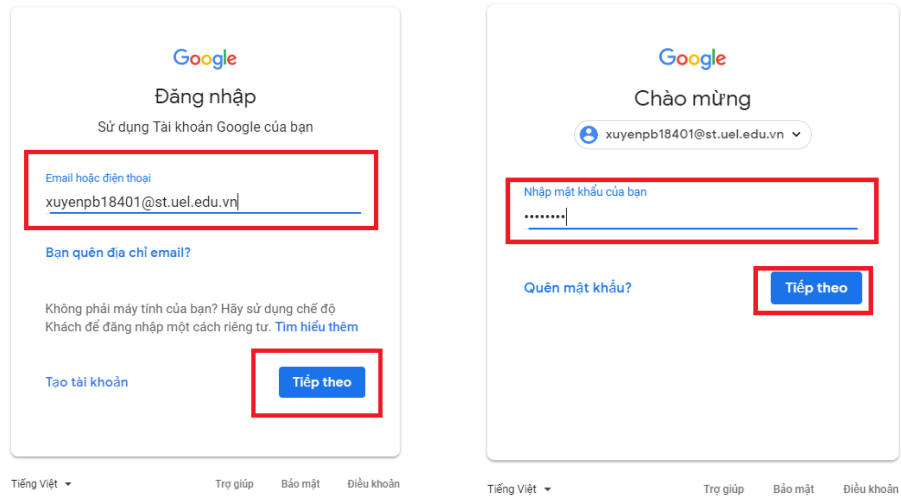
Google

Đăng nhập

Sử dụng Tài khoản Google của bạn

Email hoặc điện thoại

xuyenpb18401@st.uel.edu.vn

Bạn quên địa chỉ email?

Không phải máy tính của bạn? Hãy sử dụng chế độ Khách để đăng nhập một cách riêng tư. Tìm hiểu thêm

Tạo tài khoản

Tiếp theo

Tiếng Việt

Trợ giúp Bảo mật Điều khoản

Google

Chào mừng

xuyenpb18401@st.uel.edu.vn

Nhập mật khẩu của bạn

••••••••

Quên mật khẩu?

Tiếp theo

Tiếng Việt

Trợ giúp Bảo mật Điều khoản